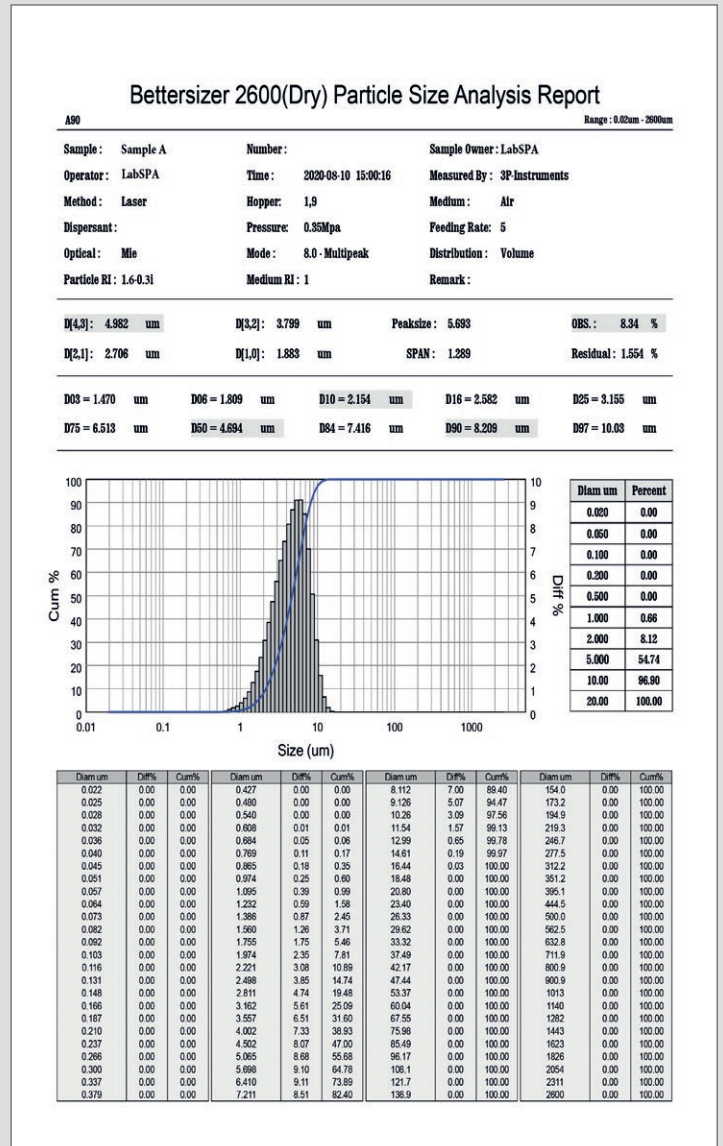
Bettersizer 2600(Dry) Particle Size Analysis Report

A90

Range : 0.02um - 2600um

Sample : Sample A
Number :
Sample Owner : LabSPA
Operator : LabSPA
Time : 2020-08-10 15:00:16
Measured By : 3P-Instruments
Method : Laser
Hopper: 1,9
Medium : Air
Dispersant :
Pressure: 0.35Mpa
Feeding Rate: 5
Optical : Mie
Mode : 8.0 - Multipeak
Distribution : Volume
Particle RI : 1.6-0.3i
Medium RI : 1
Remark :

D[4,3] : 4.982 um
D[3,2] : 3.799 um
Peaksize : 5.693
OBS. : 8.34 %
D[2,1] : 2.706 um
D[1,0] : 1.883 um
SPAN : 1.289
Residual : 1.554 %

D03 = 1.470 um
D06 = 1.809 um
D10 = 2.154 um
D16 = 2.582 um
D25 = 3.155 um
D75 = 6.513 um
D50 = 4.694 um
D84 = 7.416 um
D90 = 8.209 um
D97 = 10.03 um

100
90
80
70
60
50
40
30
20
10
0
Cum %
0.01
0.1
1
10
100
1000
Size (um)
10
9
8
7
6
5
4
3
2
1
0
Diff %

| Diam um | Percent |
|---|---|
| 0.020 | 0.00 |
| 0.050 | 0.00 |
| 0.100 | 0.00 |
| 0.200 | 0.00 |
| 0.500 | 0.00 |
| 1.000 | 0.66 |
| 2.000 | 8.12 |
| 5.000 | 54.74 |
| 10.00 | 96.90 |
| 20.00 | 100.00 |

| Diam um | Diff% | Cum% | Diam um | Diff% | Cum% | Diam um | Diff% | Cum% | Diam um | Diff% | Cum% |
|---|---|---|---|---|---|---|---|---|---|---|---|
| 0.022 | 0.00 | 0.00 | 0.427 | 0.00 | 0.00 | 8.112 | 7.00 | 89.40 | 154.0 | 0.00 | 100.00 |
| 0.025 | 0.00 | 0.00 | 0.480 | 0.00 | 0.00 | 9.126 | 5.07 | 94.47 | 173.2 | 0.00 | 100.00 |
| 0.028 | 0.00 | 0.00 | 0.540 | 0.00 | 0.00 | 10.26 | 3.09 | 97.56 | 194.9 | 0.00 | 100.00 |
| 0.032 | 0.00 | 0.00 | 0.608 | 0.01 | 0.01 | 11.54 | 1.57 | 99.13 | 219.3 | 0.00 | 100.00 |
| 0.036 | 0.00 | 0.00 | 0.684 | 0.05 | 0.06 | 12.99 | 0.65 | 99.78 | 246.7 | 0.00 | 100.00 |
| 0.040 | 0.00 | 0.00 | 0.769 | 0.11 | 0.17 | 14.61 | 0.19 | 99.97 | 277.5 | 0.00 | 100.00 |
| 0.045 | 0.00 | 0.00 | 0.865 | 0.18 | 0.35 | 16.44 | 0.03 | 100.00 | 312.2 | 0.00 | 100.00 |
| 0.051 | 0.00 | 0.00 | 0.974 | 0.25 | 0.60 | 18.48 | 0.00 | 100.00 | 351.2 | 0.00 | 100.00 |
| 0.057 | 0.00 | 0.00 | 1.095 | 0.39 | 0.99 | 20.80 | 0.00 | 100.00 | 395.1 | 0.00 | 100.00 |
| 0.064 | 0.00 | 0.00 | 1.232 | 0.59 | 1.58 | 23.40 | 0.00 | 100.00 | 444.5 | 0.00 | 100.00 |
| 0.073 | 0.00 | 0.00 | 1.386 | 0.87 | 2.45 | 26.33 | 0.00 | 100.00 | 500.0 | 0.00 | 100.00 |
| 0.082 | 0.00 | 0.00 | 1.560 | 1.26 | 3.71 | 29.62 | 0.00 | 100.00 | 562.5 | 0.00 | 100.00 |
| 0.092 | 0.00 | 0.00 | 1.755 | 1.75 | 5.46 | 33.32 | 0.00 | 100.00 | 632.8 | 0.00 | 100.00 |
| 0.103 | 0.00 | 0.00 | 1.974 | 2.35 | 7.81 | 37.49 | 0.00 | 100.00 | 711.9 | 0.00 | 100.00 |
| 0.116 | 0.00 | 0.00 | 2.221 | 3.08 | 10.89 | 42.17 | 0.00 | 100.00 | 800.9 | 0.00 | 100.00 |
| 0.131 | 0.00 | 0.00 | 2.498 | 3.85 | 14.74 | 47.44 | 0.00 | 100.00 | 900.9 | 0.00 | 100.00 |
| 0.148 | 0.00 | 0.00 | 2.811 | 4.74 | 19.48 | 53.37 | 0.00 | 100.00 | 1013 | 0.00 | 100.00 |
| 0.166 | 0.00 | 0.00 | 3.162 | 5.61 | 25.09 | 60.04 | 0.00 | 100.00 | 1140 | 0.00 | 100.00 |
| 0.187 | 0.00 | 0.00 | 3.557 | 6.51 | 31.60 | 67.55 | 0.00 | 100.00 | 1282 | 0.00 | 100.00 |
| 0.210 | 0.00 | 0.00 | 4.002 | 7.33 | 38.93 | 75.98 | 0.00 | 100.00 | 1443 | 0.00 | 100.00 |
| 0.237 | 0.00 | 0.00 | 4.502 | 8.07 | 47.00 | 85.49 | 0.00 | 100.00 | 1623 | 0.00 | 100.00 |
| 0.266 | 0.00 | 0.00 | 5.065 | 8.68 | 55.68 | 96.17 | 0.00 | 100.00 | 1826 | 0.00 | 100.00 |
| 0.300 | 0.00 | 0.00 | 5.698 | 9.10 | 64.78 | 108.1 | 0.00 | 100.00 | 2054 | 0.00 | 100.00 |
| 0.337 | 0.00 | 0.00 | 6.410 | 9.11 | 73.89 | 121.7 | 0.00 | 100.00 | 2311 | 0.00 | 100.00 |
| 0.379 | 0.00 | 0.00 | 7.211 | 8.51 | 82.40 | 136.9 | 0.00 | 100.00 | 2600 | 0.00 | 100.00 |